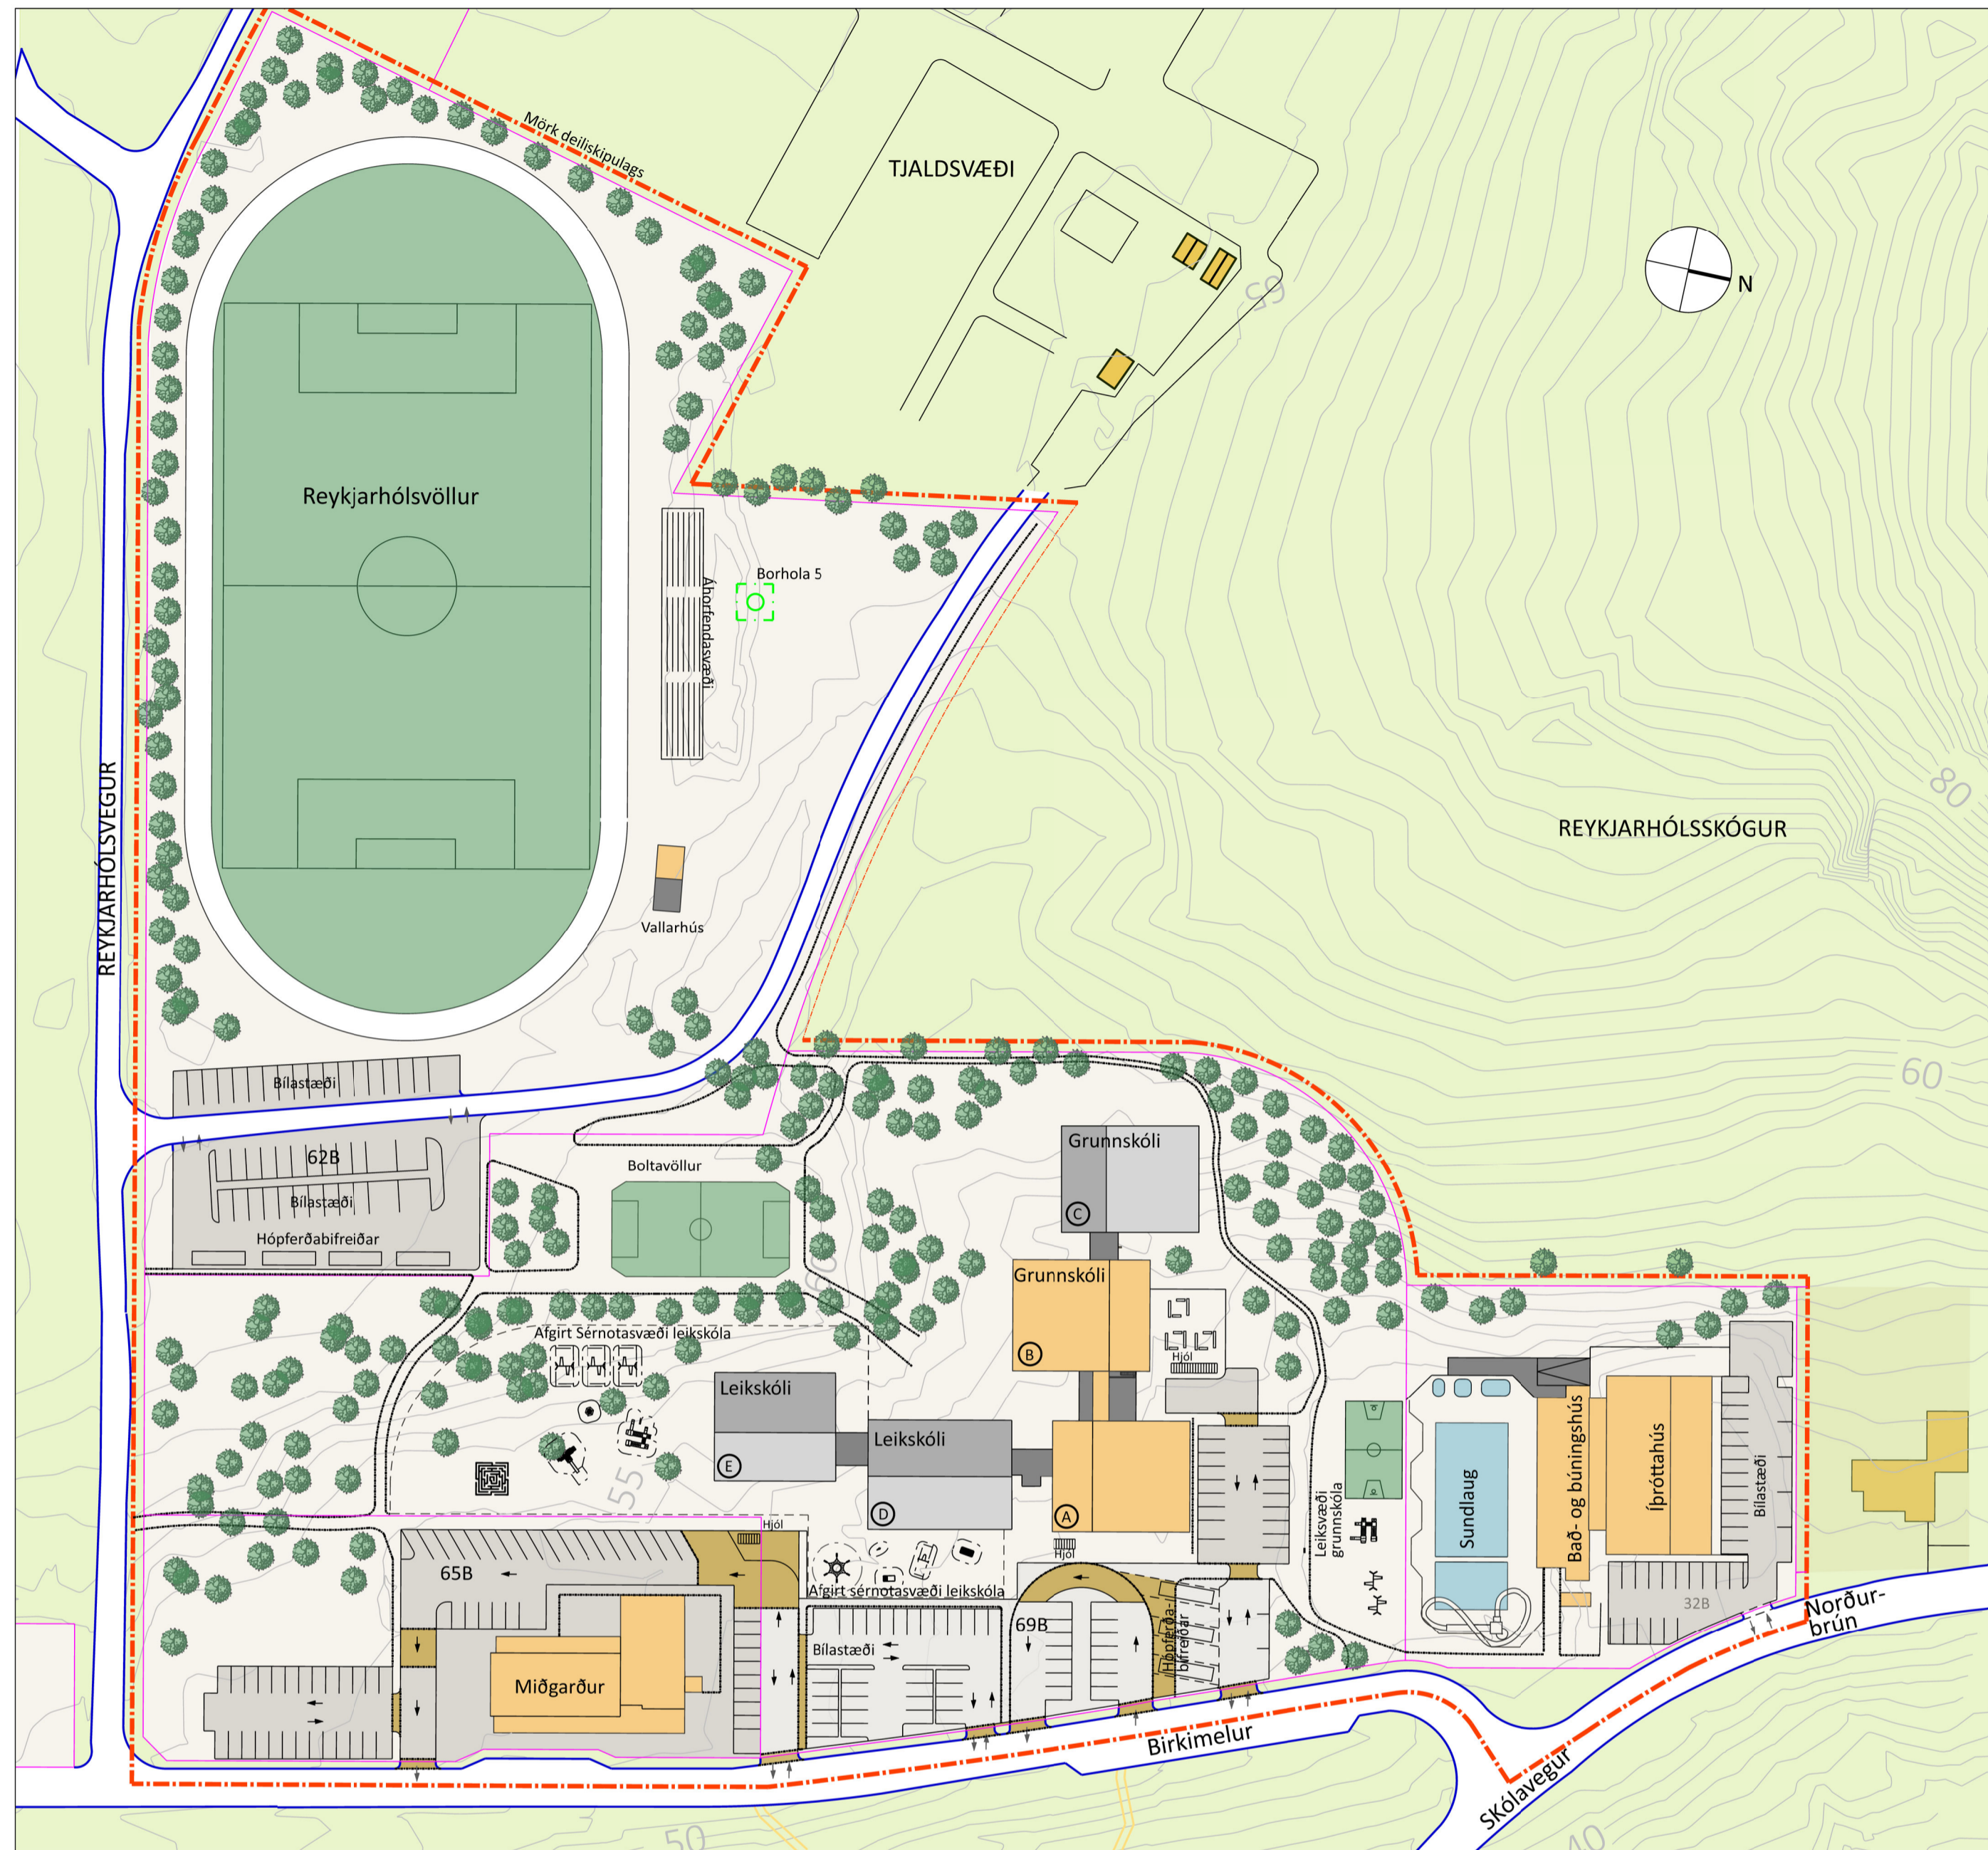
Mörk deiliskipulags

TJALDSVÆÐI

55

N

Reykjarhólsvöllur

Borhola 5

Áhorfendasvæði

REYKJARHÓLSVEGUR

80

REYKJARHÓLSSKÓGUR

Vallarhús

60

Bílastæði

62B

Bílastæði

Hópferðabifreiðar

Boltavöllur

Grunnskóli

C

Grunnskóli

B

Hjól

Afgirt Sérnotasvæði leikskóla

Leikskóli

E

Leikskóli

D

A

Hjól

Leiksvæði grunnskóla

Sundlaug

Bað- og búningshús

Íþróttahús

Bílastæði

55

Hjól

65B

Afgirt sérnotasvæði leikskóla

69B

Hópferðabifreiðar

32B

Norður-brún

Miðgarður

Bílastæði

Birkimelur

SKólavegur

50

40